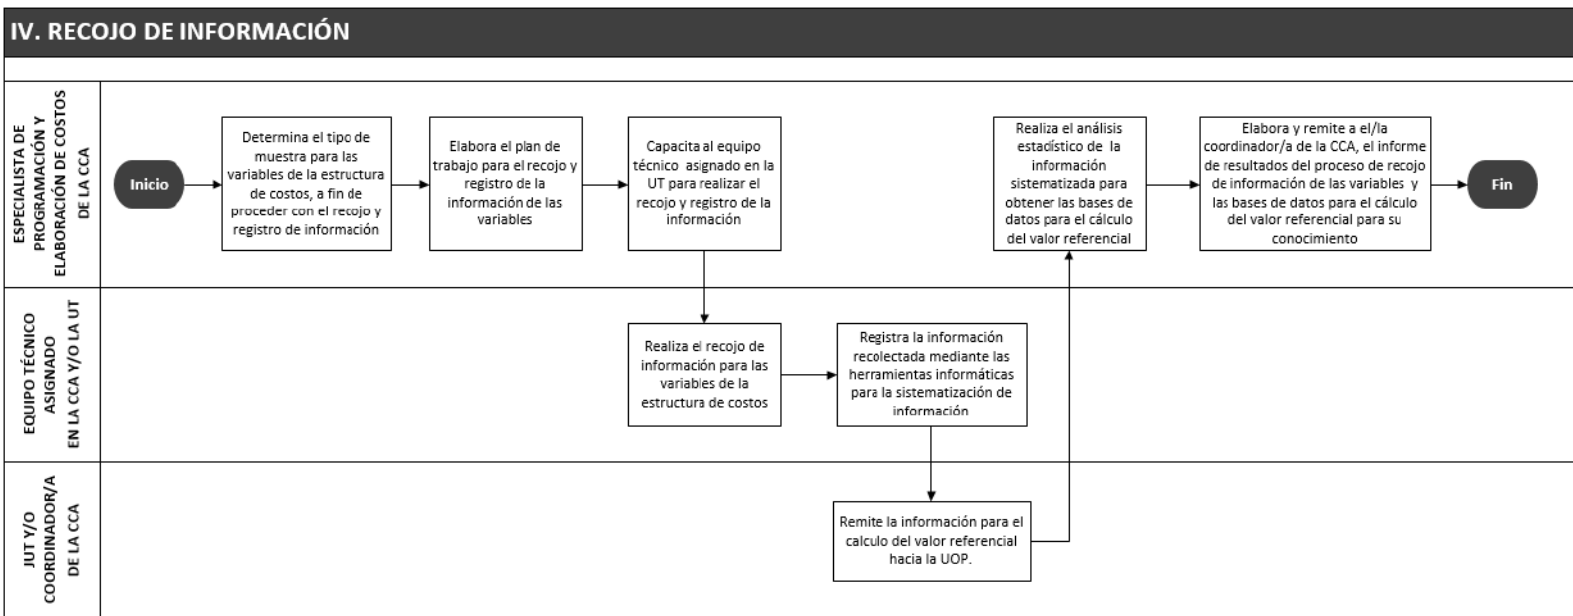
IV. RECOJO DE INFORMACIÓN

ESPECIALISTA DE PROGRAMACIÓN Y ELABORACIÓN DE COSTOS DE LA CCA

Inicio

Determina el tipo de muestra para las variables de la estructura de costos, a fin de proceder con el recojo y registro de información

Elabora el plan de trabajo para el recojo y registro de la información de las variables

Capacita al equipo técnico asignado en la UT para realizar el recojo y registro de la información

Realiza el análisis estadístico de la información sistematizada para obtener las bases de datos para el cálculo del valor referencial

Elabora y remite a el/la coordinador/a de la CCA, el informe de resultados del proceso de recojo de información de las variables y las bases de datos para el cálculo del valor referencial para su conocimiento

Fin

EQUIPO TÉCNICO ASIGNADO EN LA CCA Y/O LA UT

Realiza el recojo de información para las variables de la estructura de costos

Registra la información recolectada mediante las herramientas informáticas para la sistematización de información

JUT Y/O COORDINADOR/A DE LA CCA

Remite la información para el calculo del valor referencial hacia la UOP.